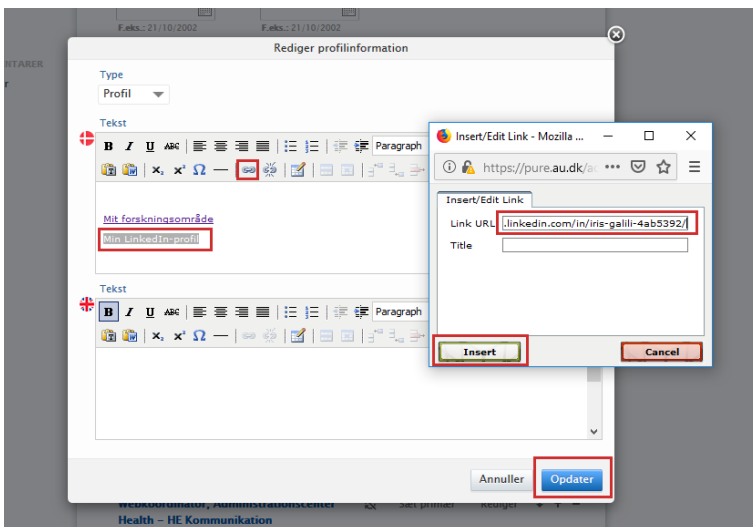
F.eks.: 21/10/2002

F.eks.: 21/10/2002

NTARER

Rediger profilinformation

Type

Profil

Tekst

B I U ABC

Paragraph

$x_2$ $x^2$ Ω

Mit forskningsområde

Min LinkedIn-profil

Tekst

B I U ABC

Paragraph

$x_2$ $x^2$ Ω

Insert/Edit Link - Mozilla ...

https://pure.au.dk/a

Insert/Edit Link

Link URL .linkedin.com/in/iris-galili-4ab5392/

Title

Insert

Cancel

Annuller

Opdater

Webkoordinator, Administrationscenter Health – HE Kommunikation

Sæt primær

Rediger